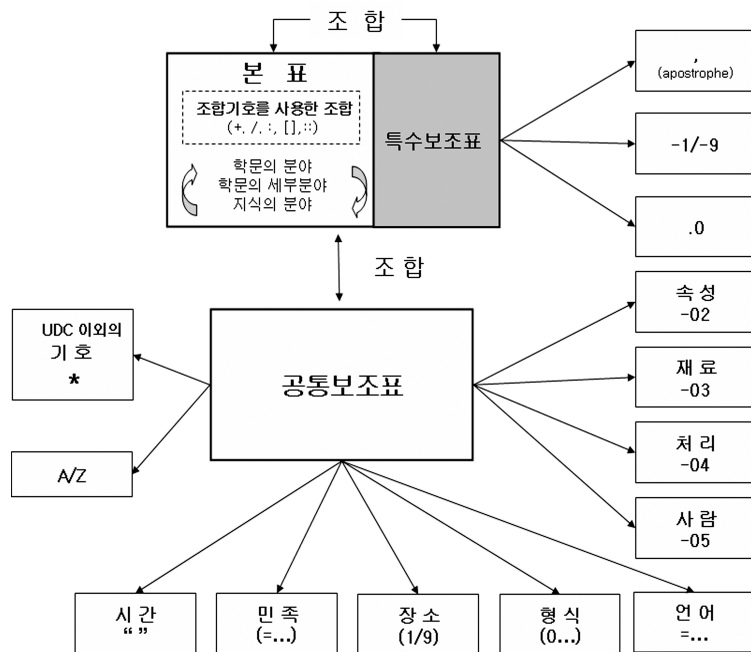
조 합

본 표

조합기호를 사용한 조합
(+, /, :, [], ::)

학문의 분야
학문의 세부분야
지식의 분야

특수보조표

,
(apostrophe)

-1/-9

.0

조 합

UDC 이외의
기 호
*

A/Z

공통보조표

속 성
-02

재 료
-03

처 리
-04

사 람
-05

시 간
“ ”

민 족
(=...)

장 소
(1/9)

형 식
(0...)

언 어
=...